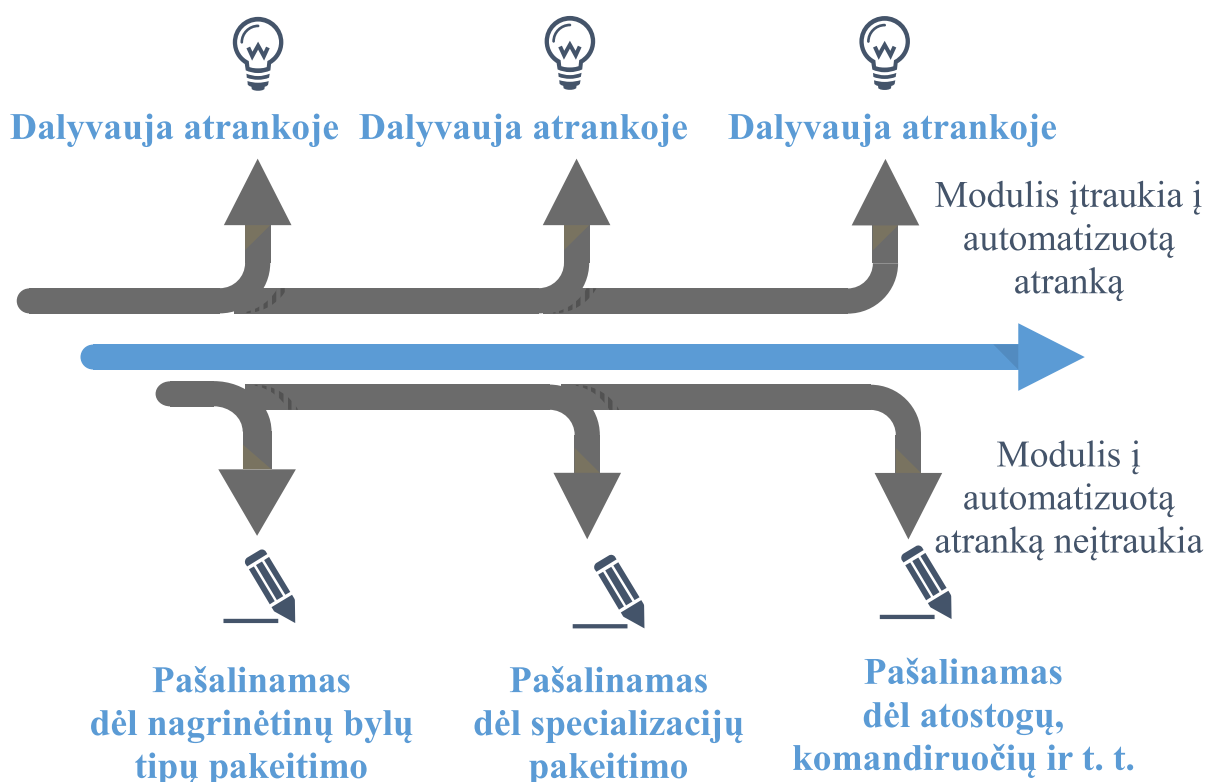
Dalyvauja atrankoje Dalyvauja atrankoje Dalyvauja atrankoje

Modulis įtraukia į automatizuotą atranką

Modulis į automatizuotą atranką neįtraukia

Pašalinamas dėl nagrinėtinų bylų tipų pakeitimo

Pašalinamas dėl specializacijų pakeitimo

Pašalinamas dėl atostogų, komandiruočių ir t. t.